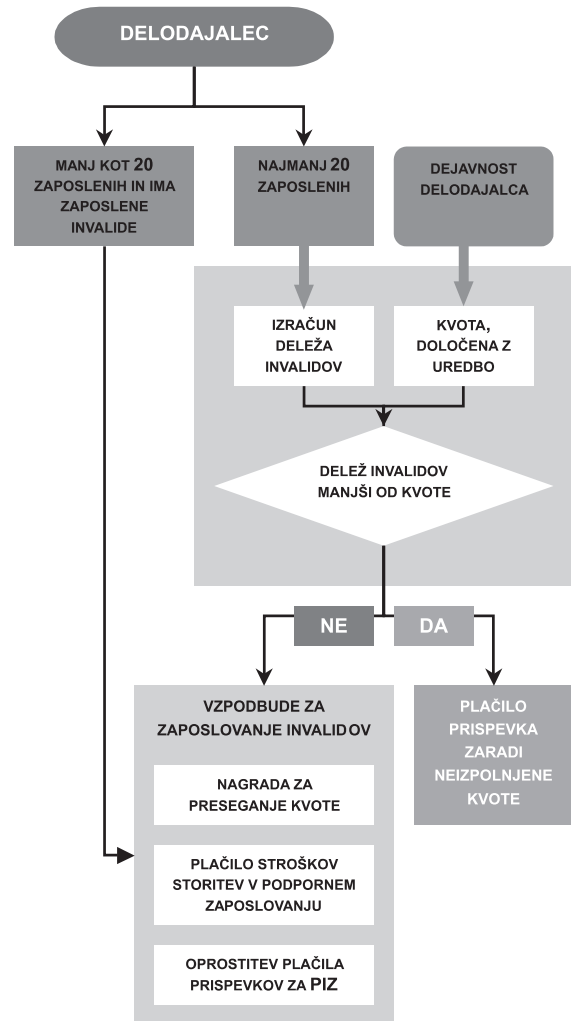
DELODAJALEC

MANJ KOT 20 ZAPOSLENIH IN IMA ZAPOSLENE INVALIDE

NAJMANJ 20 ZAPOSLENIH

DEJAVNOST DELODAJALCA

IZRAČUN DELEŽA INVALIDOV

KVOTA, DOLOČENA Z UREDBO

DELEŽ INVALIDOV MANJŠI OD KVOTE

NE

DA

VZPODBUDE ZA ZAPOSLOVANJE INVALIDOV

NAGRADA ZA PRESEGANJE KVOTE

PLAČILO STROŠKOV STORITEV V PODPORNEM ZAPOSLOVANJU

OPROSTITEV PLAČILA PRISPEVKOV ZA PIZ

PLAČILO PRISPEVKA ZARADI NEIZPOLNJENE KVOTE